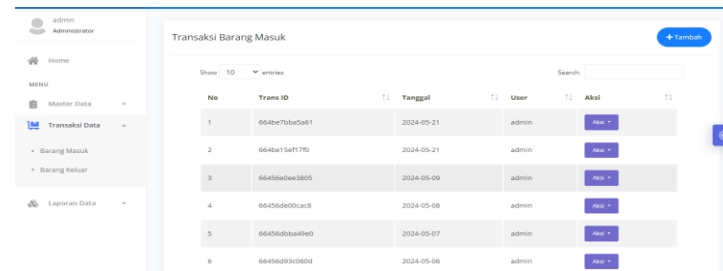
admin
Administrator

Home

MENU

Master Data

Transaksi Data

Barang Masuk

Barang Keluar

Laporan Data

Transaksi Barang Masuk

+ Tambah

Show 10 entries

Search:

| No | Trans ID | Tanggal | User | Aksi |
|---|---|---|---|---|
| 1 | 664be7bba5a61 | 2024-05-21 | admin | Aksi |
| 2 | 664be15ef17f0 | 2024-05-21 | admin | Aksi |
| 3 | 66456e0ee3805 | 2024-05-09 | admin | Aksi |
| 4 | 66456de00cac8 | 2024-05-08 | admin | Aksi |
| 5 | 66456dbba49e0 | 2024-05-07 | admin | Aksi |
| 6 | 66456d93c080d | 2024-05-06 | admin | Aksi |